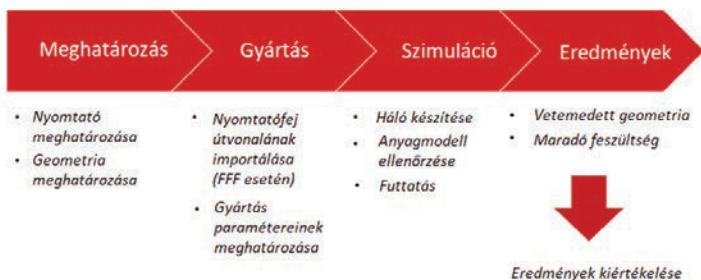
Meghatározás

Gyártás

Szimuláció

Eredmények

- Nyomtató meghatározása
- Geometria meghatározása

- Nyomtatófej útvonalának importálása (FFF esetén)
- Gyártás paramétereinek meghatározása

- Háló készítése
- Anyagmodell ellenőrzése
- Futtatás

- Vetemedett geometria
- Maradó feszültség

Eredmények kiértékelése